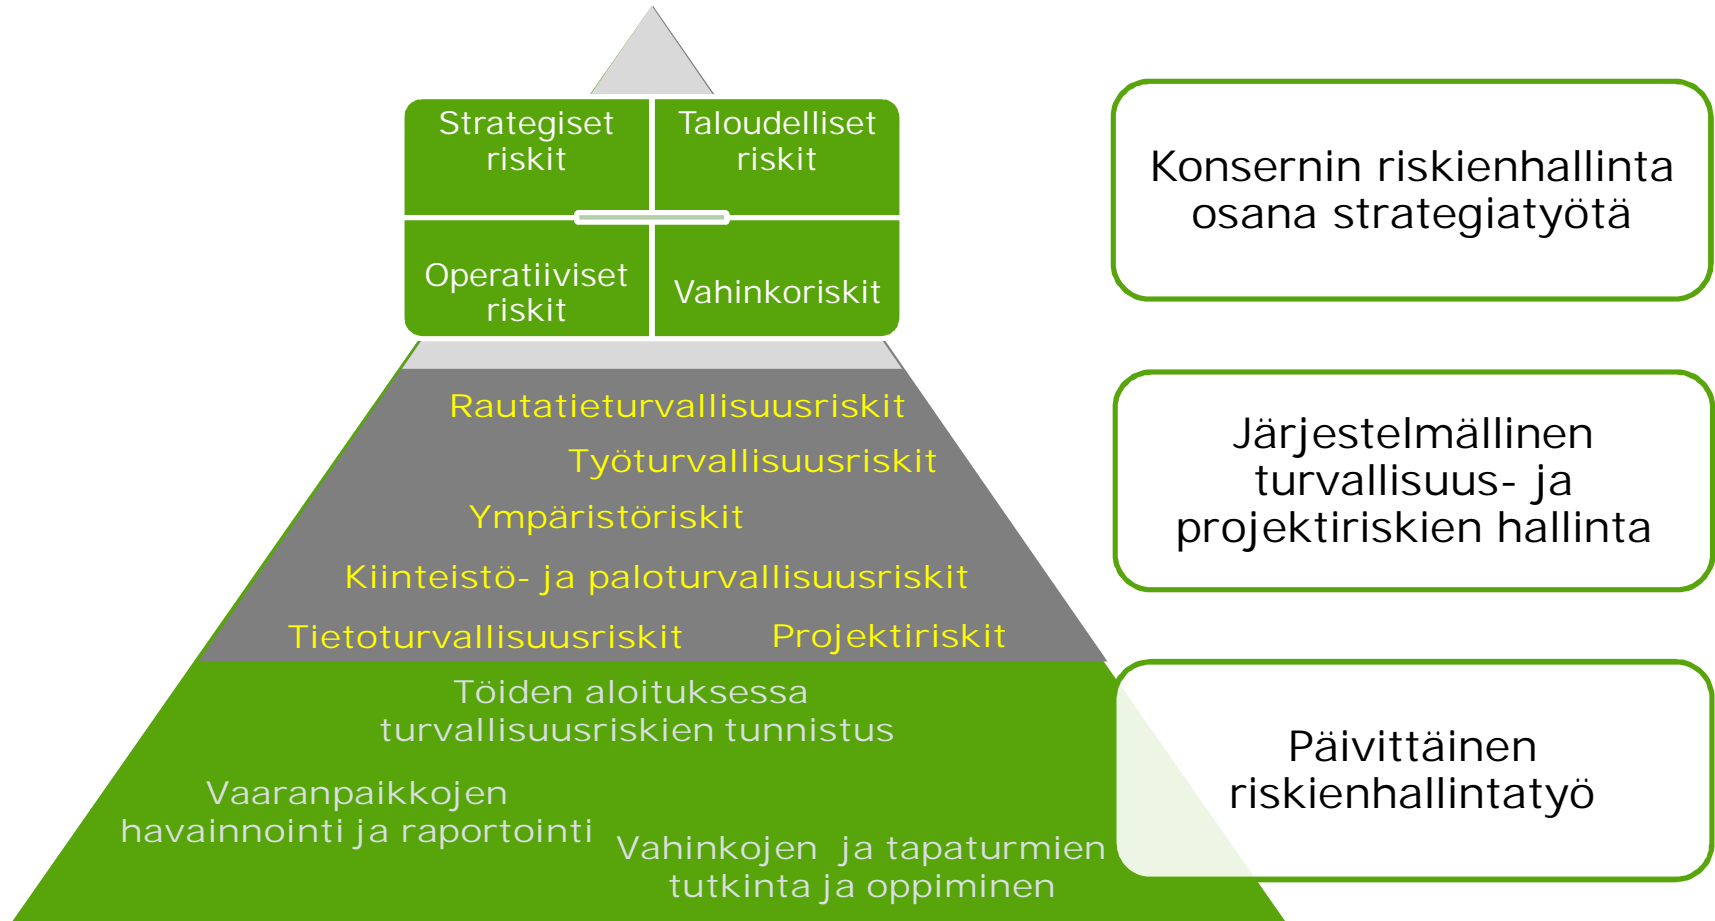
Strategiset riskit

Taloudelliset riskit

Operatiiviset riskit

Vahinkoriskit

Konsernin riskienhallinta osana strategiatyötä

Rautatieturvallisuusriskit

Työturvallisuusriskit

Ympäristöriskit

Kiinteistö- ja paloturvallisuusriskit

Tietoturvallisuusriskit

Projektiriskit

Järjestelmällinen turvallisuus- ja projektiriskien hallinta

Töiden aloituksessa turvallisuusriskien tunnistus

Vaaranpaikkojen havainnointi ja raportointi

Vahinkojen ja tapaturmien tutkinta ja oppiminen

Päivittäinen riskienhallintatyö